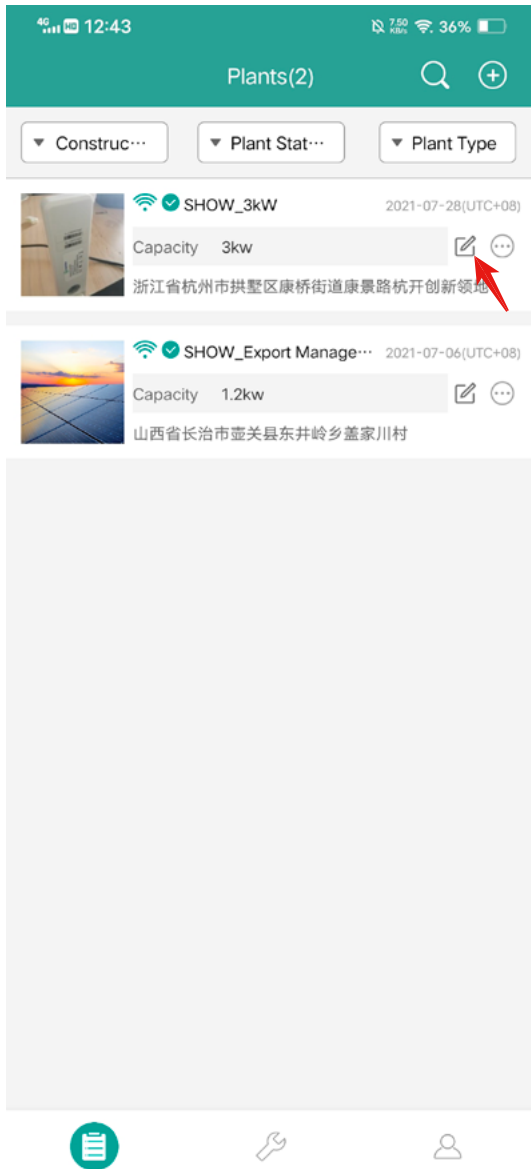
4G HD 12:43 7.50 KB/s 36%

Plants(2)

Construc···
Plant Stat···
Plant Type

SHOW_3kW
2021-07-28(UTC+08)
Capacity 3kw
浙江省杭州市拱墅区康桥街道康景路杭开创新领地

SHOW_Export Manage···
2021-07-06(UTC+08)
Capacity 1.2kw
山西省长治市壶关县东井岭乡盖家川村